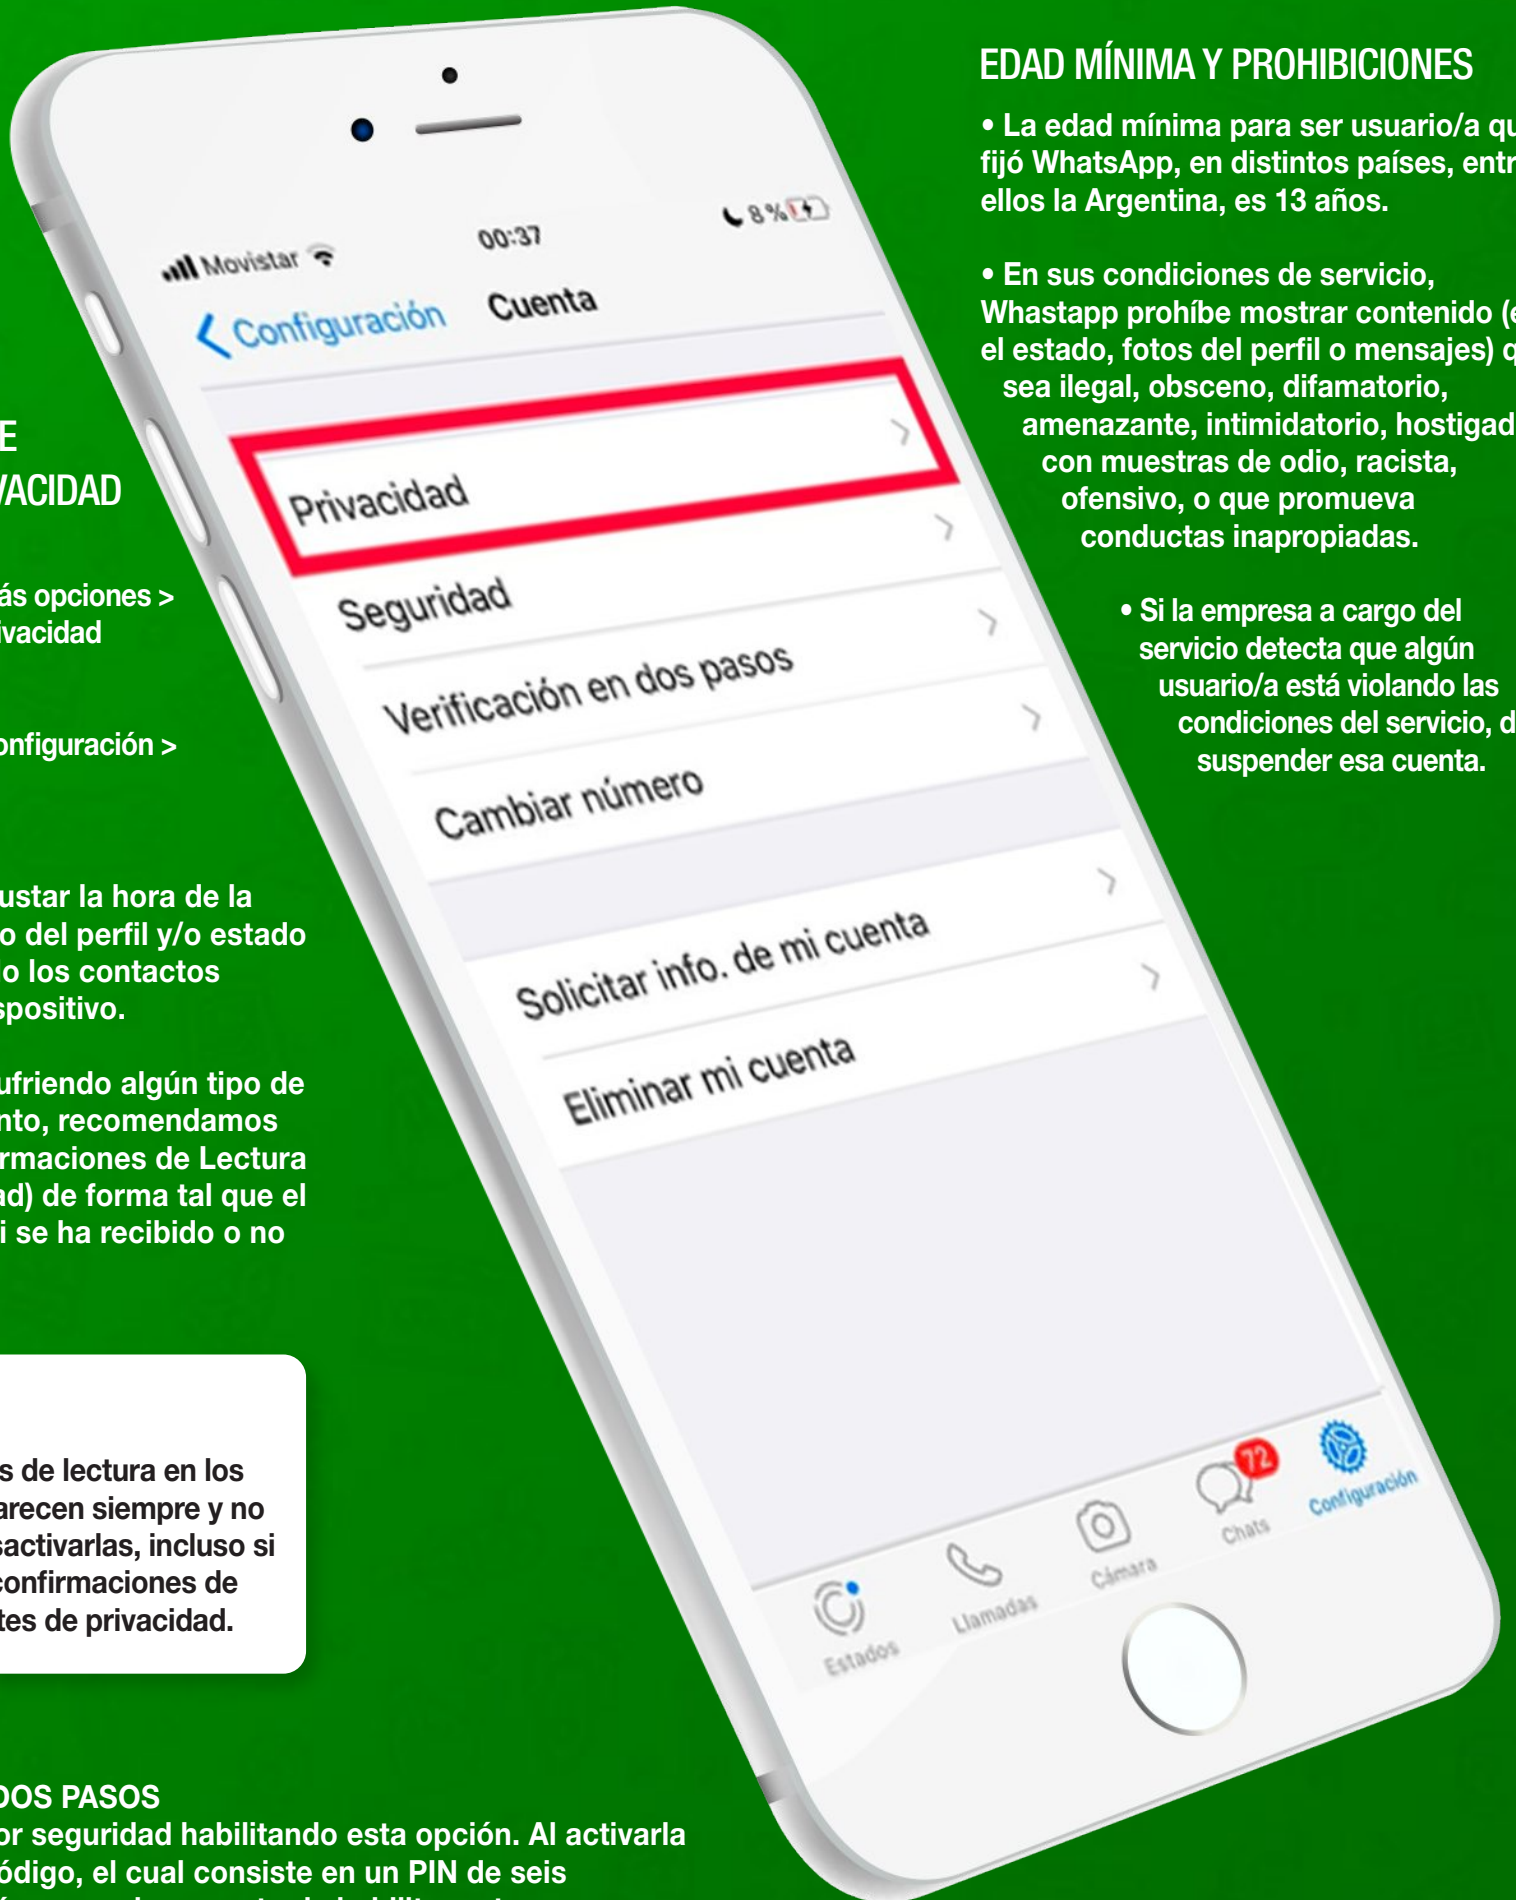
E
VACIDAD

ás opciones >
ivacidad

onfiguración >

ustar la hora de la
o del perfil y/o estado
o los contactos
spositivo.

ufriendo algún tipo de
nto, recomendamos
rmaciones de Lectura
ad) de forma tal que el
i se ha recibido o no

s de lectura en los
arecen siempre y no
sactivarlas, incluso si
confirmaciones de
tes de privacidad.

DOS PASOS
or seguridad habilitando esta opción. Al activarla
ódigo, el cual consiste en un PIN de seis

Movistar 00:37 8%

Configuración Cuenta

Privacidad

Seguridad

Verificación en dos pasos

Cambiar número

Solicitar info. de mi cuenta

Eliminar mi cuenta

Estados Llamadas Cámara 72 Chats Configuración

EDAD MÍNIMA Y PROHIBICIONES

• La edad mínima para ser usuario/a qu fijó WhatsApp, en distintos países, entr ellos la Argentina, es 13 años.

• En sus condiciones de servicio, Whastapp prohíbe mostrar contenido (e el estado, fotos del perfil o mensajes) q sea ilegal, obsceno, difamatorio, amenazante, intimidatorio, hostigad con muestras de odio, racista, ofensivo, o que promueva conductas inapropiadas.

• Si la empresa a cargo del servicio detecta que algún usuario/a está violando las condiciones del servicio, d suspender esa cuenta.